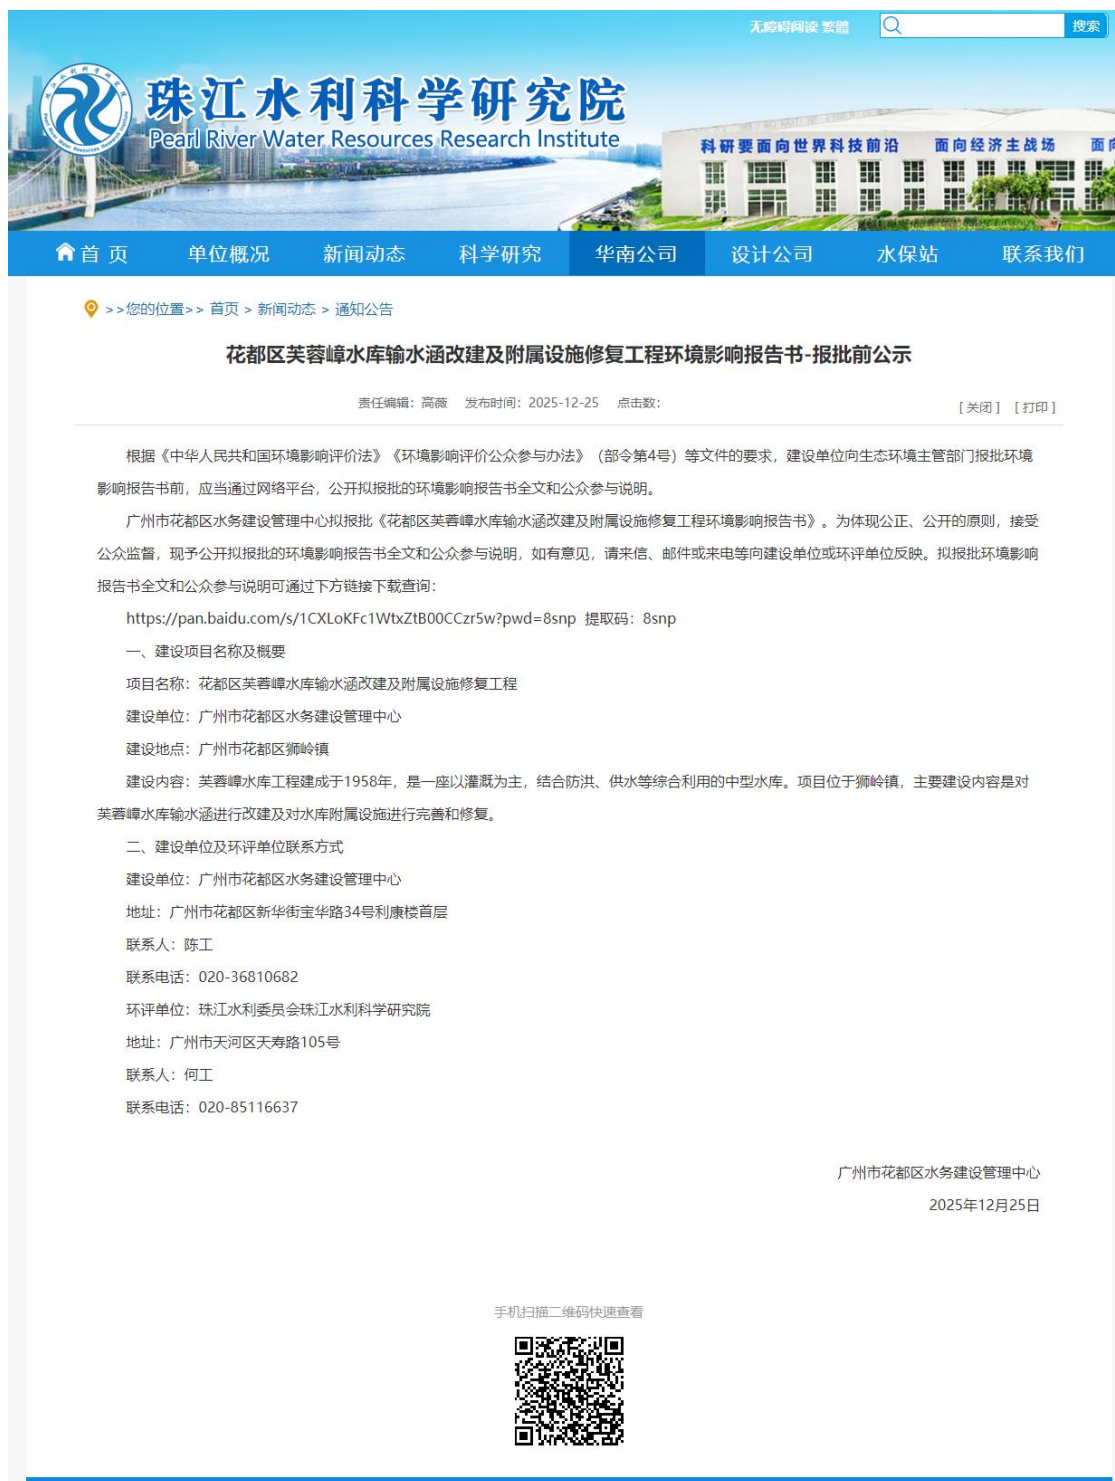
无障碍阅读 繁體 搜索

珠江水利科学研究院
Pearl River Water Resources Research Institute

科研要面向世界科技前沿 面向经济主战场 面向

首页 单位概况 新闻动态 科学研究 华南公司 设计公司 水保站 联系我们

>>您的位置>> 首页 > 新闻动态 > 通知公告

花都区芙蓉嶂水库输水涵改建及附属设施修复工程环境影响报告书-报批前公示

责任编辑：高薇 发布时间：2025-12-25 点击数：

[关闭] [打印]

根据《中华人民共和国环境影响评价法》《环境影响评价公众参与办法》（部令第4号）等文件的要求，建设单位向生态环境主管部门报批环境影响报告书前，应当通过网络平台，公开拟报批的环境影响报告书全文和公众参与说明。

广州市花都区水务建设管理中心拟报批《花都区芙蓉嶂水库输水涵改建及附属设施修复工程环境影响报告书》。为体现公正、公开的原则，接受公众监督，现予公开拟报批的环境影响报告书全文和公众参与说明，如有意见，请来信、邮件或来电等向建设单位或环评单位反映。拟报批环境影响报告书全文和公众参与说明可通过下方链接下载查询：

https://pan.baidu.com/s/1CXLoKFc1WtxZtB00CCzr5w?pwd=8snp 提取码：8snp

一、建设项目名称及概要

项目名称：花都区芙蓉嶂水库输水涵改建及附属设施修复工程

建设单位：广州市花都区水务建设管理中心

建设地点：广州市花都区狮岭镇

建设内容：芙蓉嶂水库工程建成于1958年，是一座以灌溉为主，结合防洪、供水等综合利用的中型水库。项目位于狮岭镇，主要建设内容是对芙蓉嶂水库输水涵进行改建及对水库附属设施进行完善和修复。

二、建设单位及环评单位联系方式

建设单位：广州市花都区水务建设管理中心

地址：广州市花都区新华街宝华路34号利康楼首层

联系人：陈工

联系电话：020-36810682

环评单位：珠江水利委员会珠江水利科学研究院

地址：广州市天河区天寿路105号

联系人：何工

联系电话：020-85116637

广州市花都区水务建设管理中心

2025年12月25日

手机扫描二维码快速查看